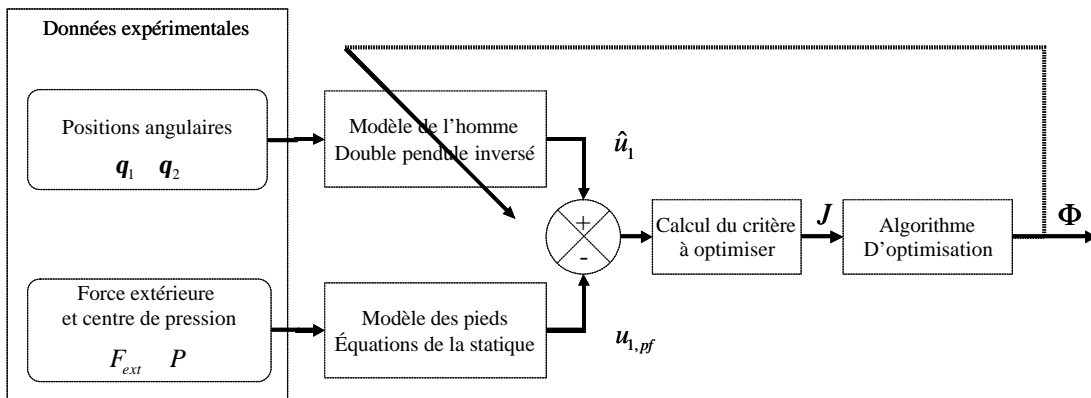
Données expérimentales

Positions angulaires

$q_1$ $q_2$

Force extérieure et centre de pression

$F_{ext}$ $P$

Modèle de l'homme Double pendule inversé

Modèle des pieds Équations de la statique

$\hat{u}_1$

$u_{1,pf}$

+

-

Calcul du critère à optimiser

$J$

Algorithme D'optimisation

$\Phi$